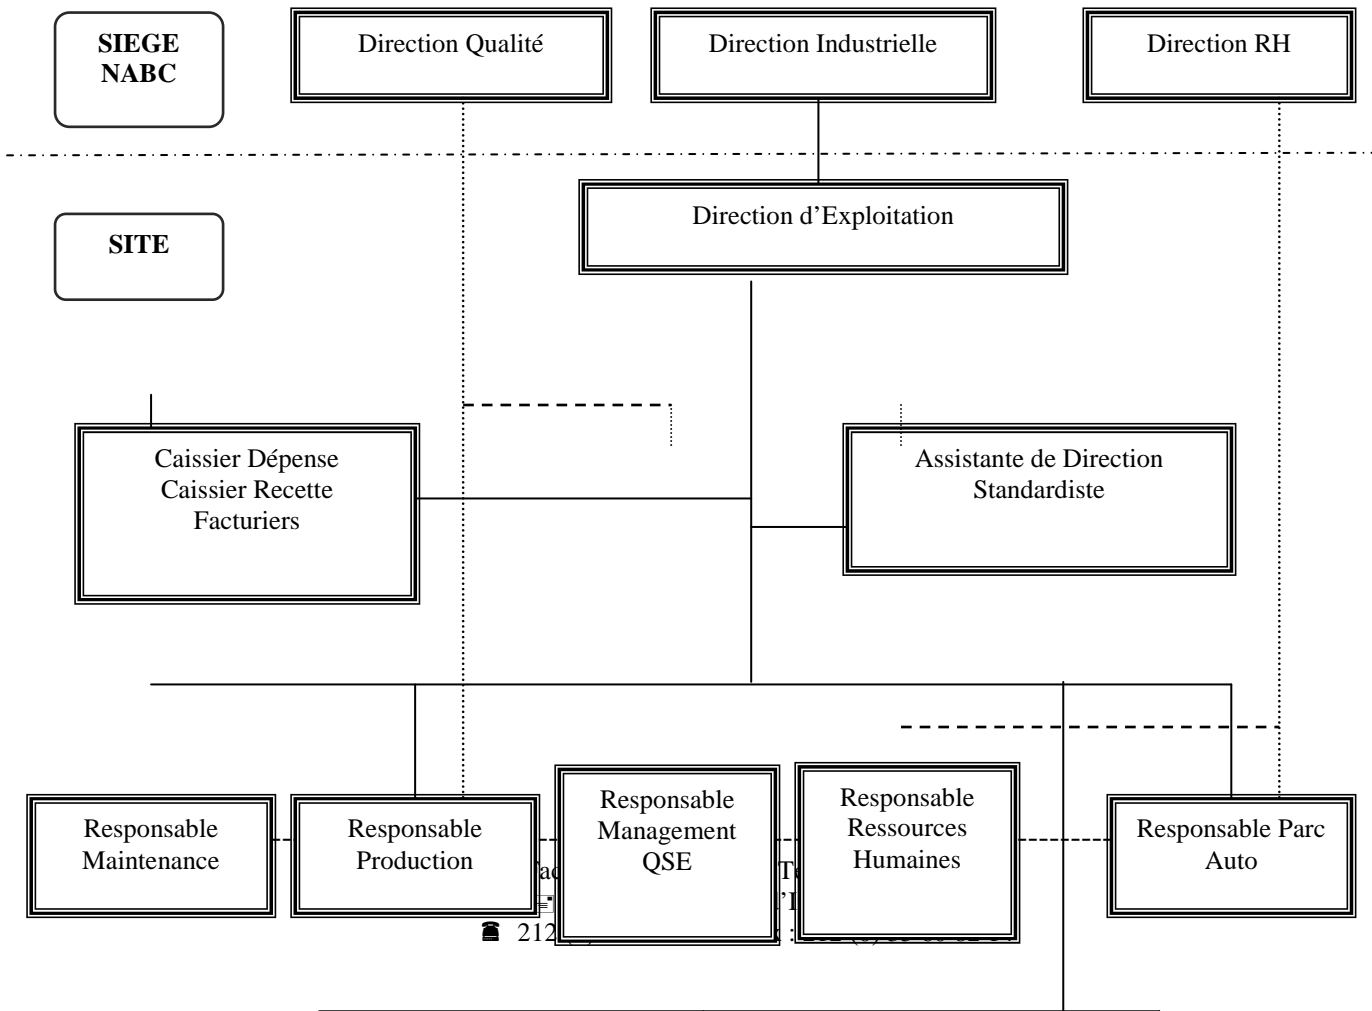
SIEGE NABC

Direction Qualité

Direction Industrielle

Direction RH

SITE

Direction d'Exploitation

Caissier Dépense
Caissier Recette
Facturiers

Assistante de Direction
Standardiste

Responsable Maintenance

Responsable Production

Responsable Management QSE

Responsable Ressources Humaines

Responsable Parc Auto

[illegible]
☎ 212 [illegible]